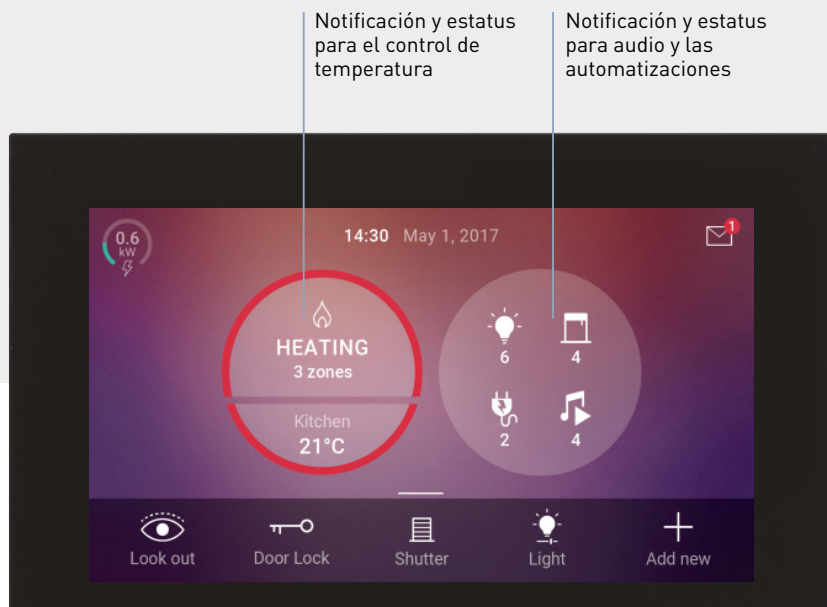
Notificación y estatus para el control de temperatura

Notificación y estatus para audio y las automatizaciones

0.6 kW

14:30 May 1, 2017

1

HEATING
3 zones

Kitchen
21°C

6
4
2
4

Look out
Door Lock
Shutter
Light
Add new